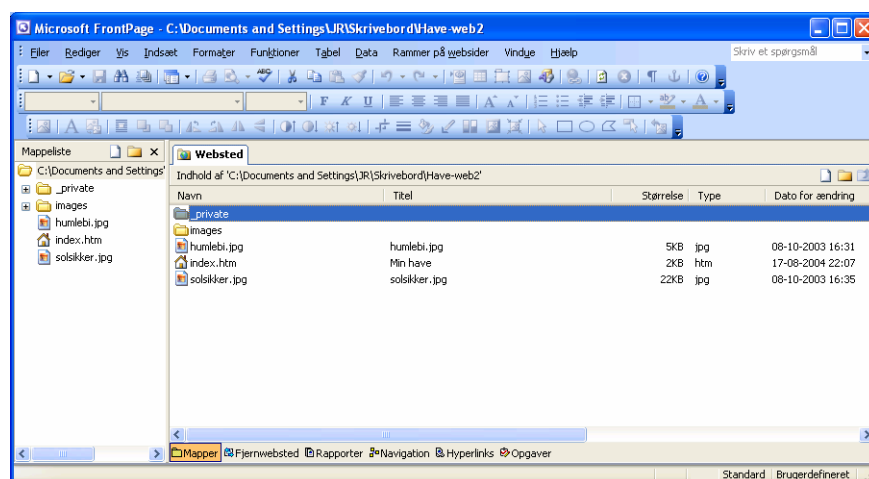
Microsoft FrontPage - C:\Documents and Settings\JR\Skrivebord\Have-web2

Filer Rediger Vis Indsæt Formater Funktioner Tabel Data Rammer på websider Vindue Hjælp

Skriv et spørgsmål

Mappeliste

C:\Documents and Settings'
_private
images
humlebi.jpg
index.htm
solsikker.jpg

Websted

Indhold af 'C:\Documents and Settings\JR\Skrivebord\Have-web2'

| Navn | Titel | Størrelse | Type | Dato for ændring |
|---|---|---|---|---|
| _private | | | | |
| images | | | | |
| humlebi.jpg | humlebi.jpg | 5KB | jpg | 08-10-2003 16:31 |
| index.htm | Min have | 2KB | htm | 17-08-2004 22:07 |
| solsikker.jpg | solsikker.jpg | 22KB | jpg | 08-10-2003 16:35 |

Mapper Fjernwebsted Rapporter Navigation Hyperlinks Opgaver

Standard Brugerdefineret